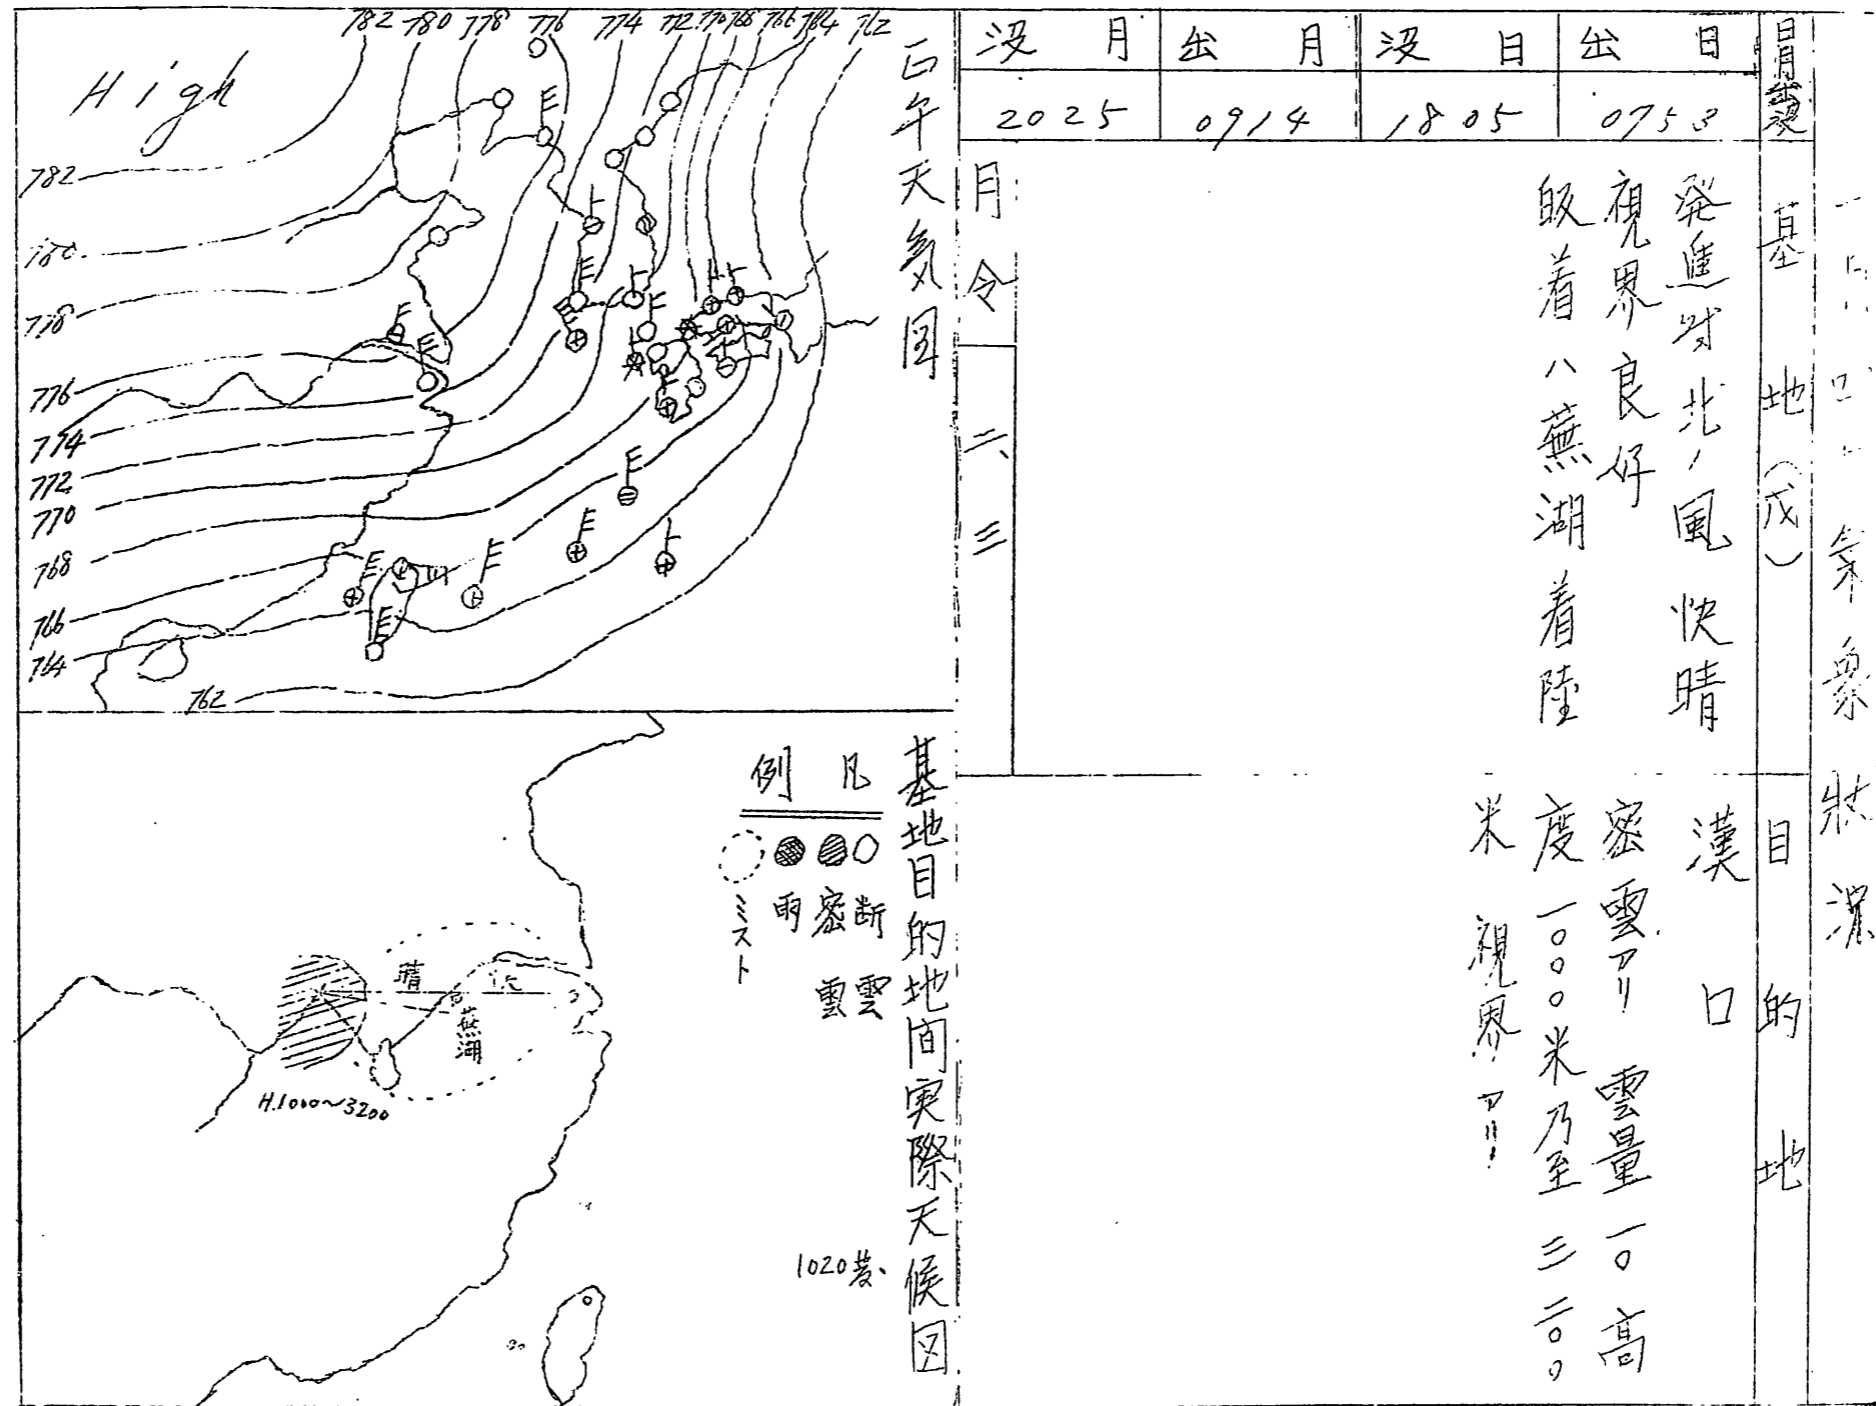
一、気象状況

| 月日 | 没 月 | 出 月 | 没 日 | 出 日 |
|---|---|---|---|---|
| | 2025 | 0914 | 1805 | 0753 |

基地(戊)

月令 二、三

発進時北ノ風快晴
視界良好
既着ハ燕湖着陸

目的地

漢口
密雲アリ 雲量一〇 高度一〇〇〇米乃至三二〇〇米 視界アリ

High

782 780 778 776 774 772 770 768 766 764 762

782
780
778
776
774
772
770
768
766
764
762

二午天気図

例 凡
断雲 密雲 雨 ミスト

基地目的地間実際天候図

蕪湖

H.1000~3200

1020碁、